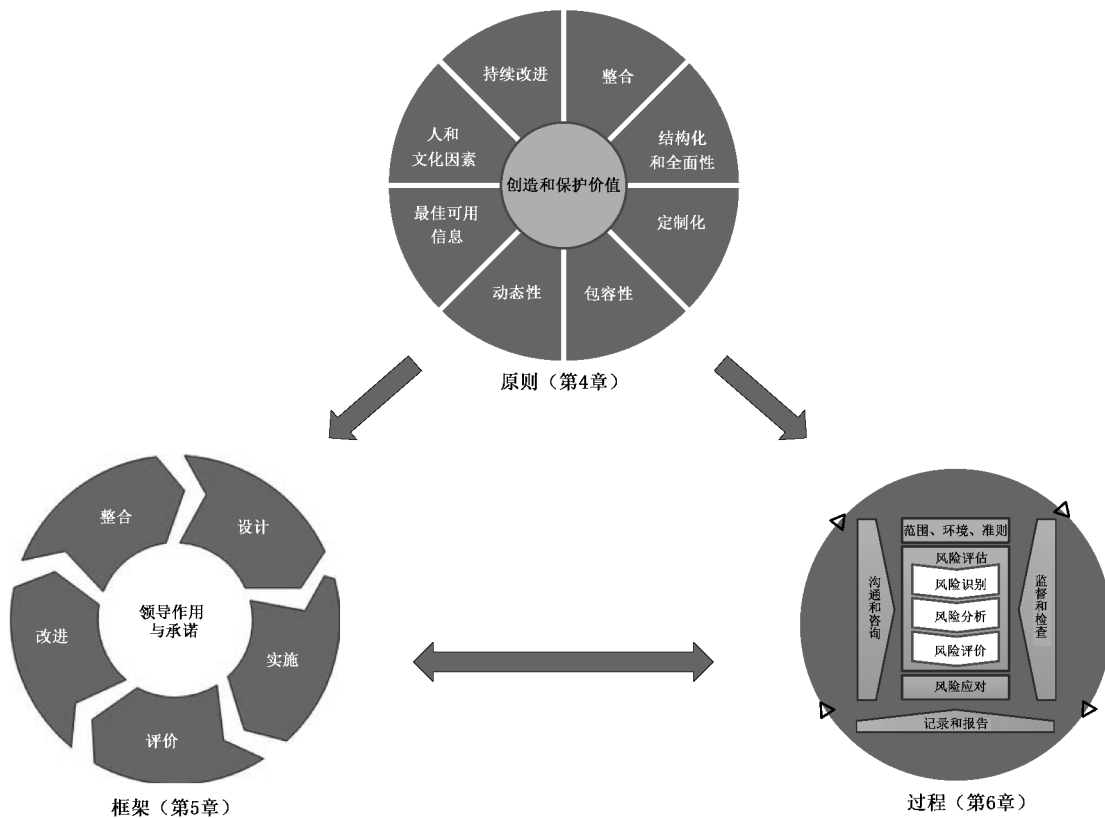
持续改进
整合
人和文化因素
结构化和全面性
创造和保护价值
最佳可用信息
定制化
动态性
包容性
原则（第4章）

整合
设计
改进
领导作用与承诺
实施
评价
框架（第5章）

范围、环境、准则
风险评估
风险识别
风险分析
风险评价
风险应对
沟通和咨询
监督和检查
记录和报告
过程（第6章）